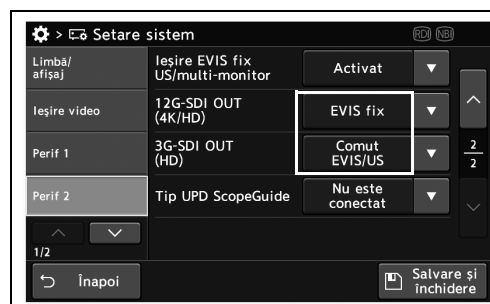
> Setare sistem
RDI NBI

Limbă/ afișaj
Ieșire video
Perif 1
Perif 2
1/2

Ieșire EVIS fix US/multi-monitor | Activat
12G-SDI OUT (4K/HD) | EVIS fix
3G-SDI OUT (HD) | Comut EVIS/US
Tip UPD ScopeGuide | Nu este conectat

$\frac{2}{2}$

Înapoi
Salvare și închidere